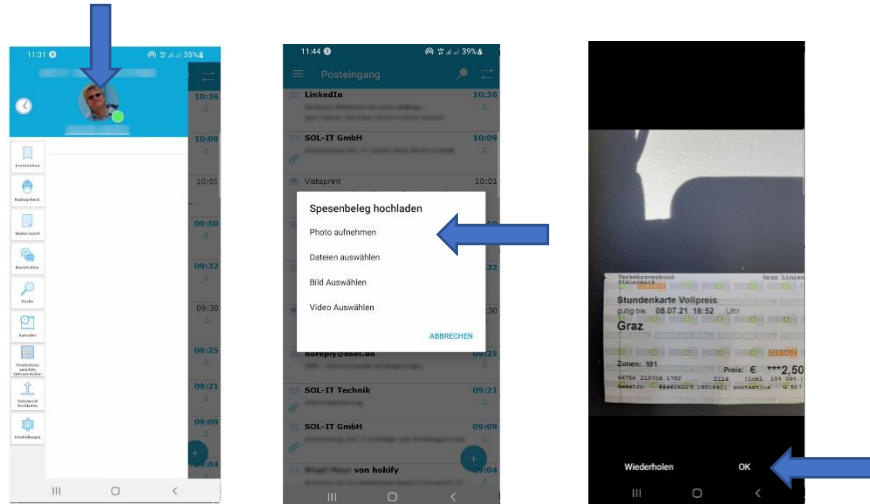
11:31 35%

10:36

10:08

10:01

09:50

09:32

09:30

09:25

09:21

09:09

09:04

11:44 39%

Posteingang

LinkedIn 10:36

SOL-IT GmbH 10:09

Vistaprint 10:01

Spesenbeleg hochladen

Photo aufnehmen

Dateien auswählen

Bild Auswählen

Video Auswählen

ABBRECHEN

noreply@esel.de 09:25

SOL-IT Technik 09:21

SOL-IT GmbH 09:09

von hokify 09:04

Verkehrsverbund Steiermark Graz Linien

Stundenkarte Vollpreis

gültig bis: 08.07.21 18:52 Uhr

Graz

Zonen: 101

Preis: € ***2,50

Wiederholen

OK